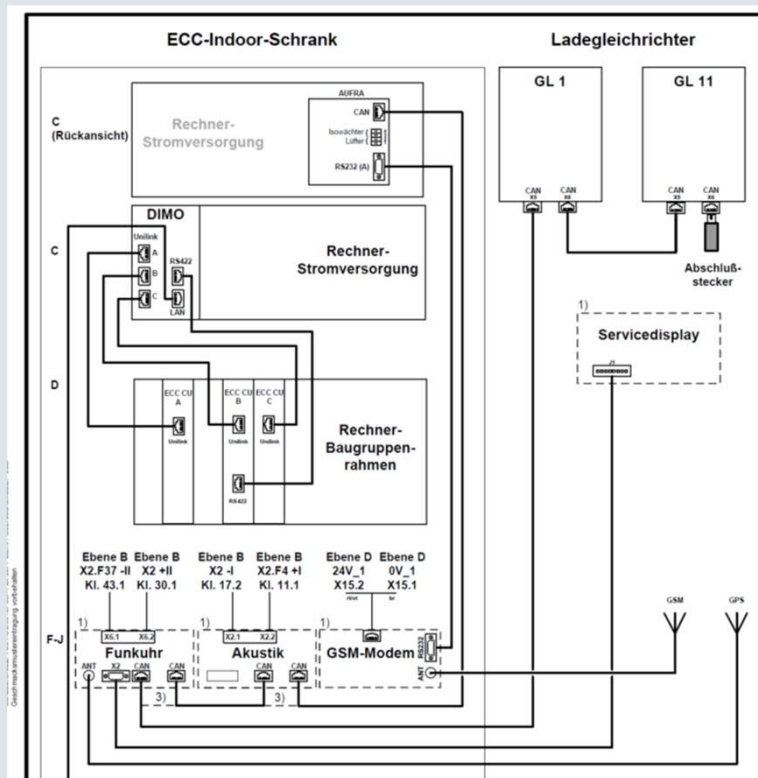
ECC-Indoor-Schrank

Ladegleichrichter

C
(Rückansicht)

Rechner-
Stromversorgung

AUFRA
CAN
Isowächter
Lüfter
RS232 (A)

GL 1
CAN
X5
CAN
X6

GL 11
CAN
X5
CAN
X6

DIMO
Unilink
A
B
C
RS422
LAN

C

Rechner-
Stromversorgung

Abschluß-
stecker

1)
Servicedisplay

D

ECC CU
A
Unilink

ECC CU
B
Unilink

ECC CU
C
Unilink

RS422

Rechner-
Baugruppen-
rahmen

Ebene B
X2.F37 -II
Kl. 43.1

Ebene B
X2 +II
Kl. 30.1

Ebene B
X2 -I
Kl. 17.2

Ebene B
X2.F4 +I
Kl. 11.1

Ebene D
24V_1
X15.2

Ebene D
0V_1
X15.1

F-J

1)
X6.1
X6.2
Funkuhr
ANT
X2
CAN
CAN

1)
X2.1
X2.2
Akustik
CAN

1)
GSM-Modem
RS232
ANT
CAN

3)
3)

GSM
GPS

Geschmacksmusterrecht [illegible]